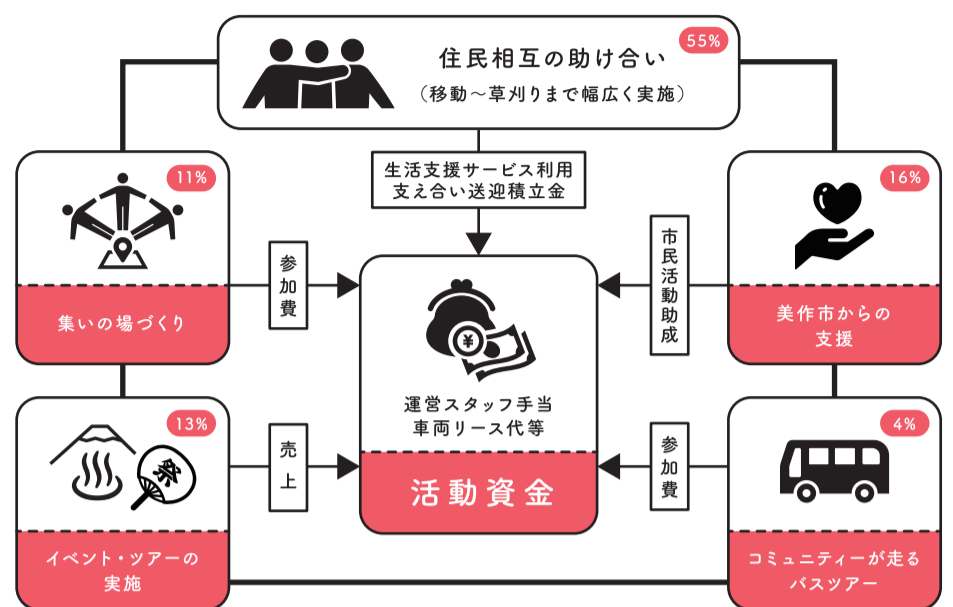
住民相互の助け合い
（移動～草刈りまで幅広く実施）
55%

生活支援サービス利用
支え合い送迎積立金

11%
集いの場づくり

参加費

16%
美作市からの支援

市民活動助成

¥

運営スタッフ手当
車両リース代等

活動資金

13%
祭
イベント・ツアーの実施

売上

4%
コミュニティーが走るバスツアー

参加費